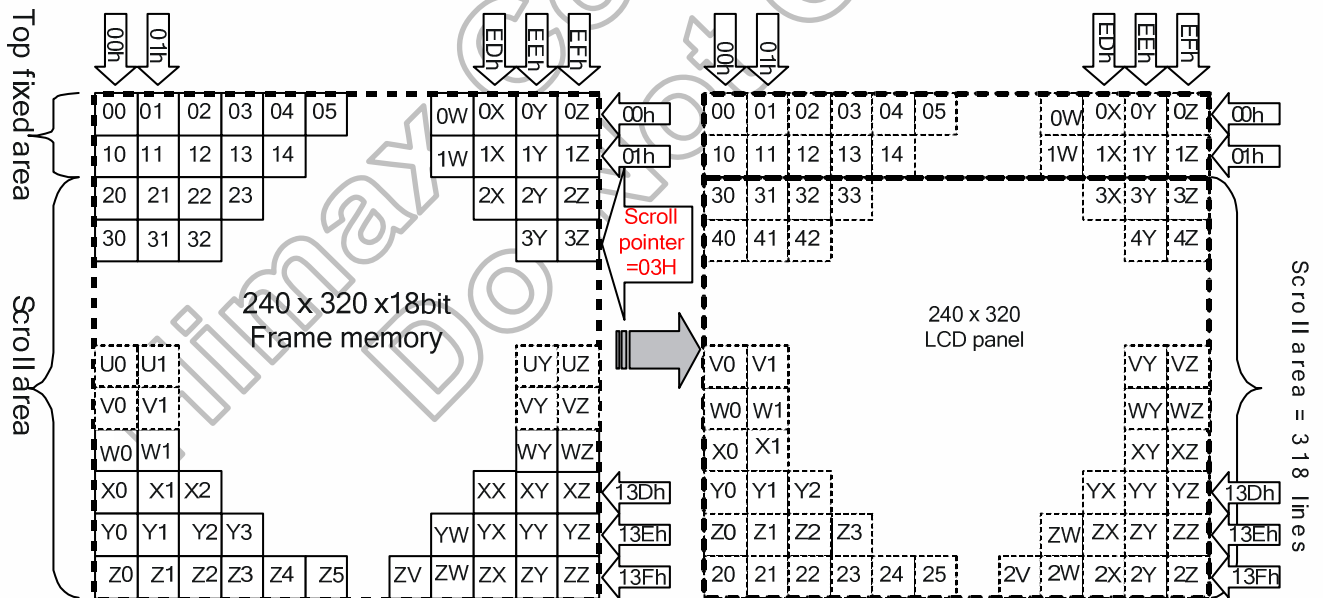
Top fixed area

Scroll area

00h 01h EDh EEh EFh

| 00 | 01 | 02 | 03 | 04 | 05 | 0W | 0X | 0Y | 0Z |
|---|---|---|---|---|---|---|---|---|---|
| 10 | 11 | 12 | 13 | 14 | | 1W | 1X | 1Y | 1Z |
| 20 | 21 | 22 | 23 | | | | 2X | 2Y | 2Z |
| 30 | 31 | 32 | | | | | | 3Y | 3Z |

00h
01h

Scroll pointer =03H

240 x 320 x18bit Frame memory

| U0 | U1 | | | | | | | UY | UZ |
|---|---|---|---|---|---|---|---|---|---|
| V0 | V1 | | | | | | | VY | VZ |
| W0 | W1 | | | | | | | WY | WZ |
| X0 | X1 | X2 | | | | | XX | XY | XZ |
| Y0 | Y1 | Y2 | Y3 | | | YW | YX | YY | YZ |
| Z0 | Z1 | Z2 | Z3 | Z4 | Z5 | ZV | ZW | ZX | ZY | ZZ |

13Dh
13Eh
13Fh

00h 01h EDh EEh EFh

| 00 | 01 | 02 | 03 | 04 | 05 | 0W | 0X | 0Y | 0Z |
|---|---|---|---|---|---|---|---|---|---|
| 10 | 11 | 12 | 13 | 14 | | 1W | 1X | 1Y | 1Z |
| 30 | 31 | 32 | 33 | | | | 3X | 3Y | 3Z |
| 40 | 41 | 42 | | | | | | 4Y | 4Z |

00h
01h

240 x 320 LCD panel

| V0 | V1 | | | | | | | VY | VZ |
|---|---|---|---|---|---|---|---|---|---|
| W0 | W1 | | | | | | | WY | WZ |
| X0 | X1 | | | | | | | XY | XZ |
| Y0 | Y1 | Y2 | | | | | YX | YY | YZ |
| Z0 | Z1 | Z2 | Z3 | | | ZW | ZX | ZY | ZZ |
| 20 | 21 | 22 | 23 | 24 | 25 | 2V | 2W | 2X | 2Y | 2Z |

13Dh
13Eh
13Fh

Scroll area = 318 lines